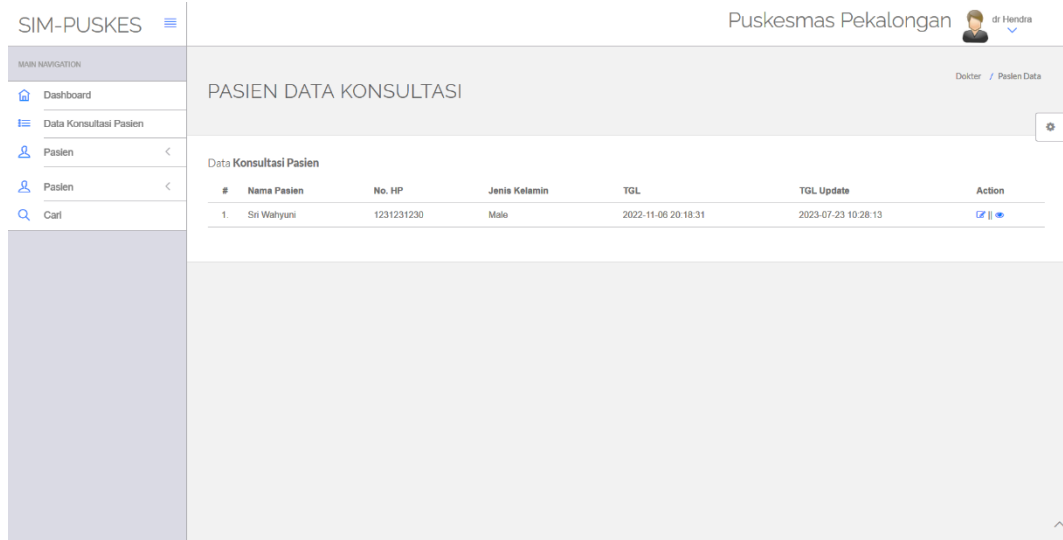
SIM-PUSKES

Puskesmas Pekalongan dr Hendra

MAIN NAVIGATION

Dashboard

Data Konsultasi Pasien

Pasien

Pasien

Cari

PASIEN DATA KONSULTASI

Dokter / Pasien Data

Data Konsultasi Pasien

| # | Nama Pasien | No. HP | Jenis Kelamin | TGL | TGL Update | Action |
|---|---|---|---|---|---|---|
| 1. | Sri Wahyuni | 1231231230 | Male | 2022-11-06 20:18:31 | 2023-07-23 10:28:13 | \|\| |